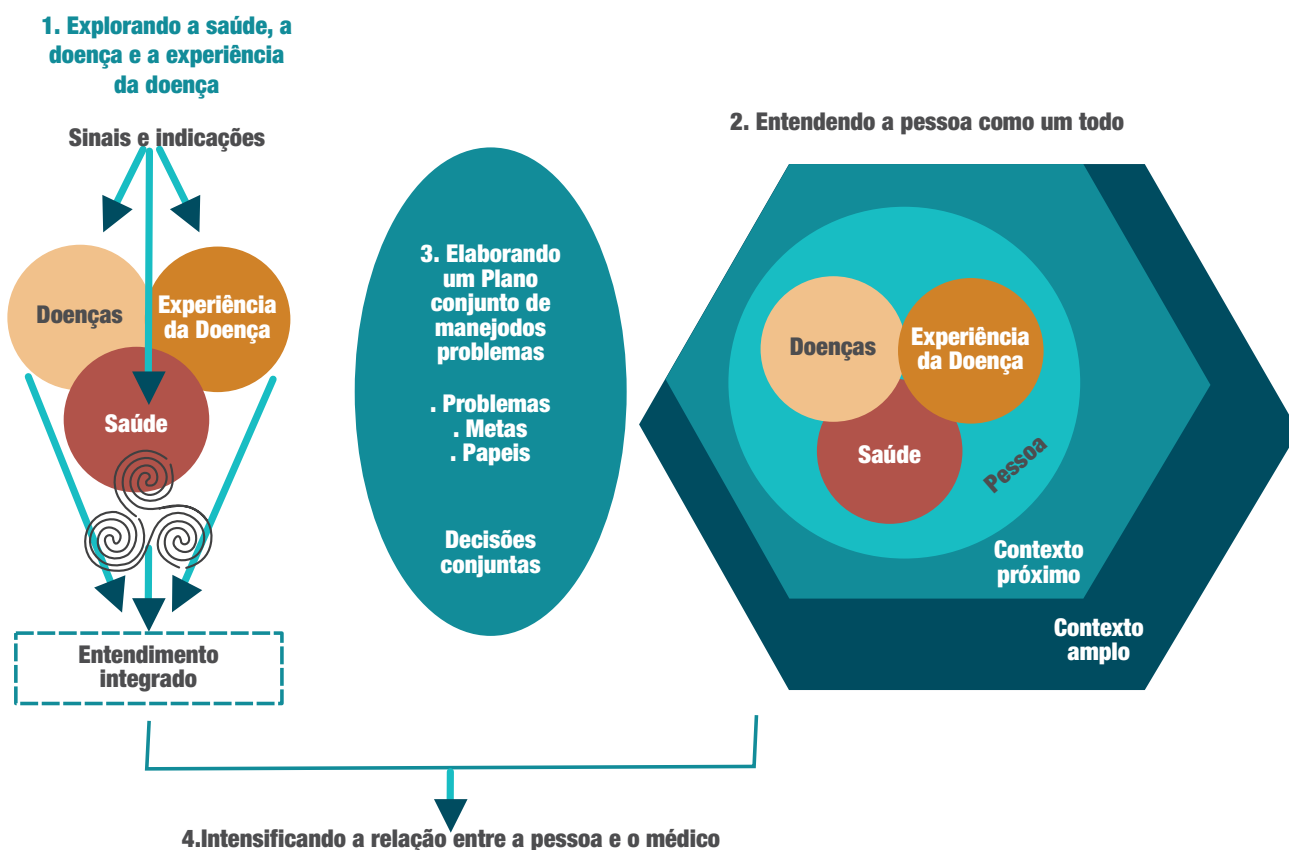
1. Explorando a saúde, a doença e a experiência da doença

Sinais e indicações

Doenças

Experiência da Doença

Saúde

Entendimento integrado

3. Elaborando um Plano conjunto de manejodos problemas

. Problemas
. Metas
. Papeis

Decisões conjuntas

2. Entendendo a pessoa como um todo

Doenças

Experiência da Doença

Saúde

Pessoa

Contexto próximo

Contexto amplo

4.Intensificando a relação entre a pessoa e o médico